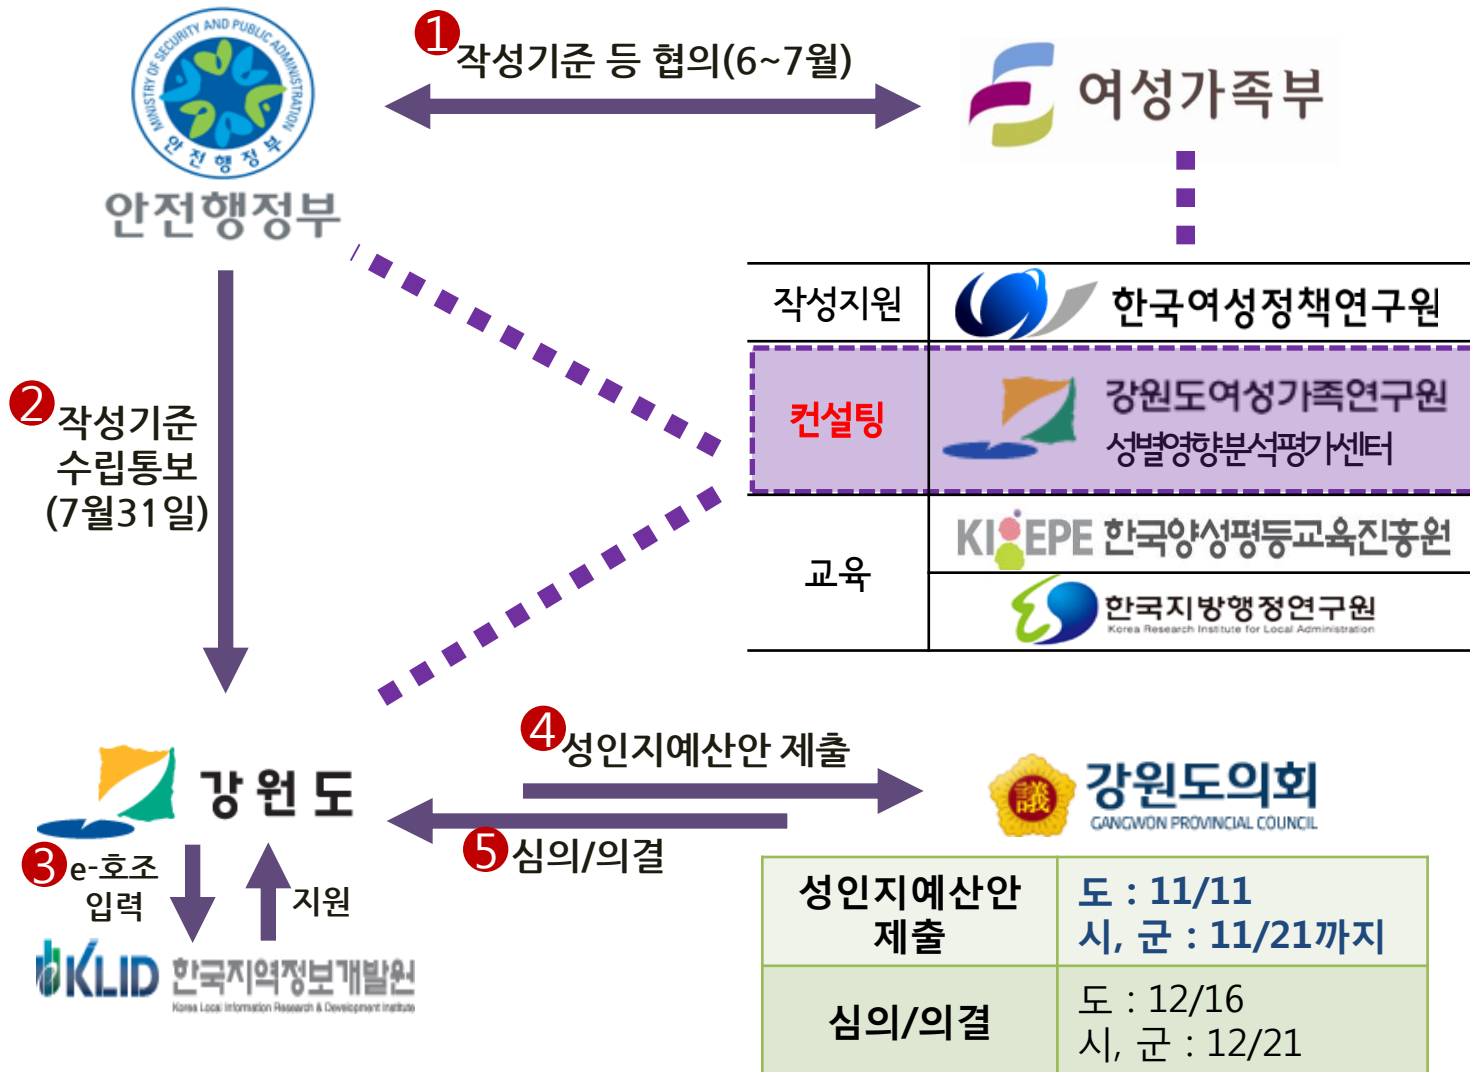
MINISTRY OF SECURITY AND PUBLIC ADMINISTRATION
안전행정부

안전행정부

1 작성기준 등 협의(6~7월)

여성가족부

| 작성지원 | 한국여성정책연구원 |
|---|---|
| 컨설팅 | 강원도여성가족연구원 성별영향분석평가센터 |
| 교육 | KIGEPE 한국양성평등교육진흥원 |
| | 한국지방행정연구원 Korea Research Institute for Local Administration |

2 작성기준 수립통보 (7월31일)

강 원 도

3 e-호조 입력

지원

KLID 한국지역정보개발원 Korea Local Information Research & Development Institute

4 성인지예산안 제출

5 심의/의결

강원도의회 GANGWON PROVINCIAL COUNCIL

| 성인지예산안 제출 | 도 : 11/11 시, 군 : 11/21까지 |
|---|---|
| 심의/의결 | 도 : 12/16 시, 군 : 12/21 |